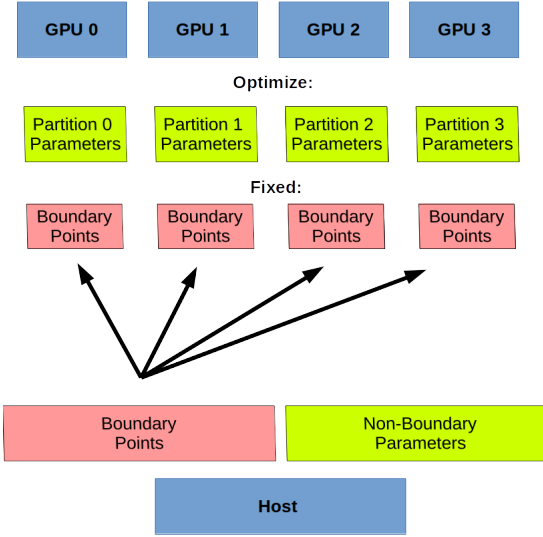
GPU 0

GPU 1

GPU 2

GPU 3

Optimize:

Partition 0 Parameters

Partition 1 Parameters

Partition 2 Parameters

Partition 3 Parameters

Fixed:

Boundary Points

Boundary Points

Boundary Points

Boundary Points

Boundary Points

Non-Boundary Parameters

Host